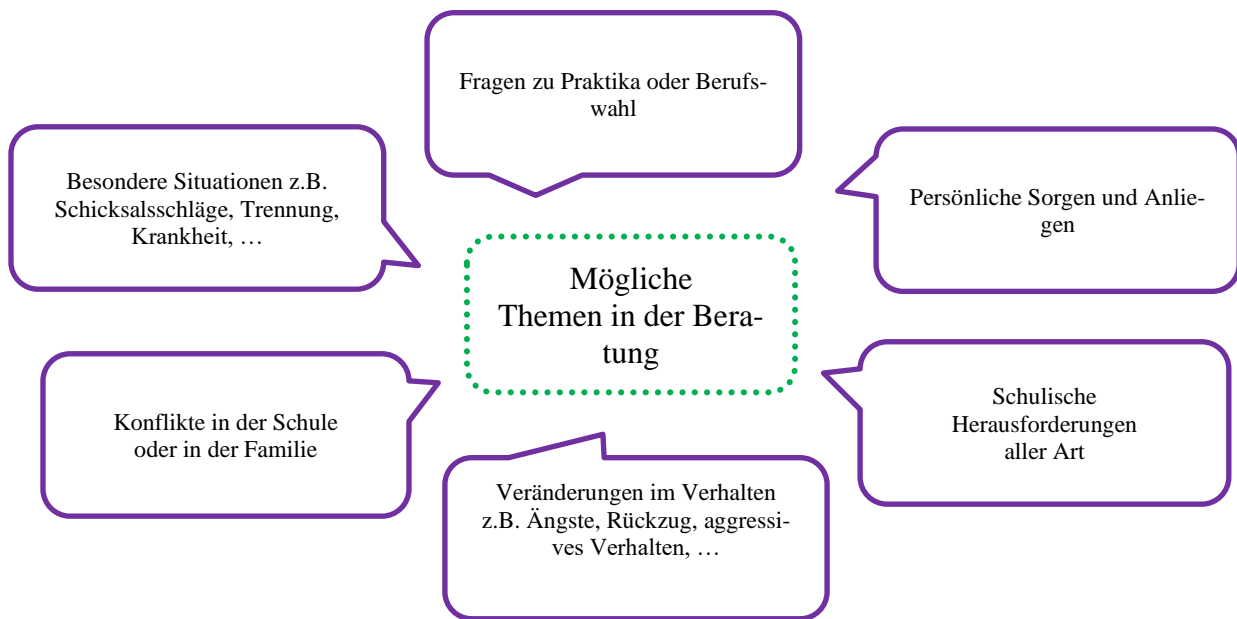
Fragen zu Praktika oder Berufswahl

Besondere Situationen z.B. Schicksalsschläge, Trennung, Krankheit, …

Persönliche Sorgen und Anliegen

Mögliche Themen in der Beratung

Konflikte in der Schule oder in der Familie

Schulische Herausforderungen aller Art

Veränderungen im Verhalten z.B. Ängste, Rückzug, aggressives Verhalten, …